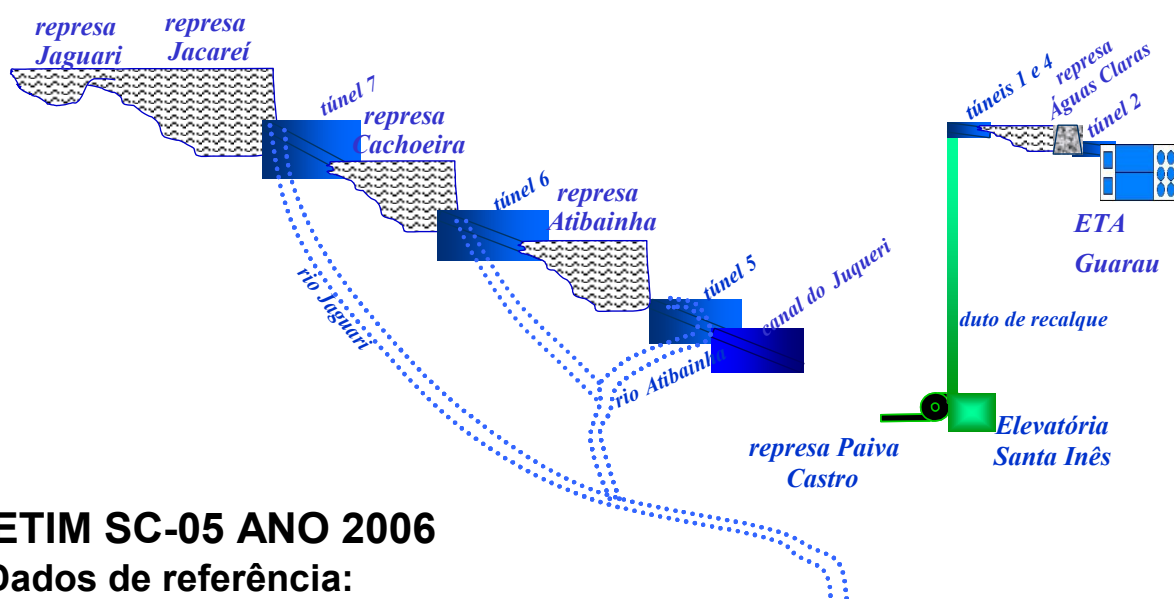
represa Jaguari

represa Jacareí

túnel 7

represa Cachoeira

túnel 6

represa Atibainha

túnel 5

canal do Juqueri

rio Jaguari

rio Atibainha

túneis 1 e 4

represa Águas Claras

túnel 2

ETA Guarau

duto de recalque

represa Paiva Castro

Elevatória Santa Inês

ETIM SC-05 ANO 2006

Dados de referência: